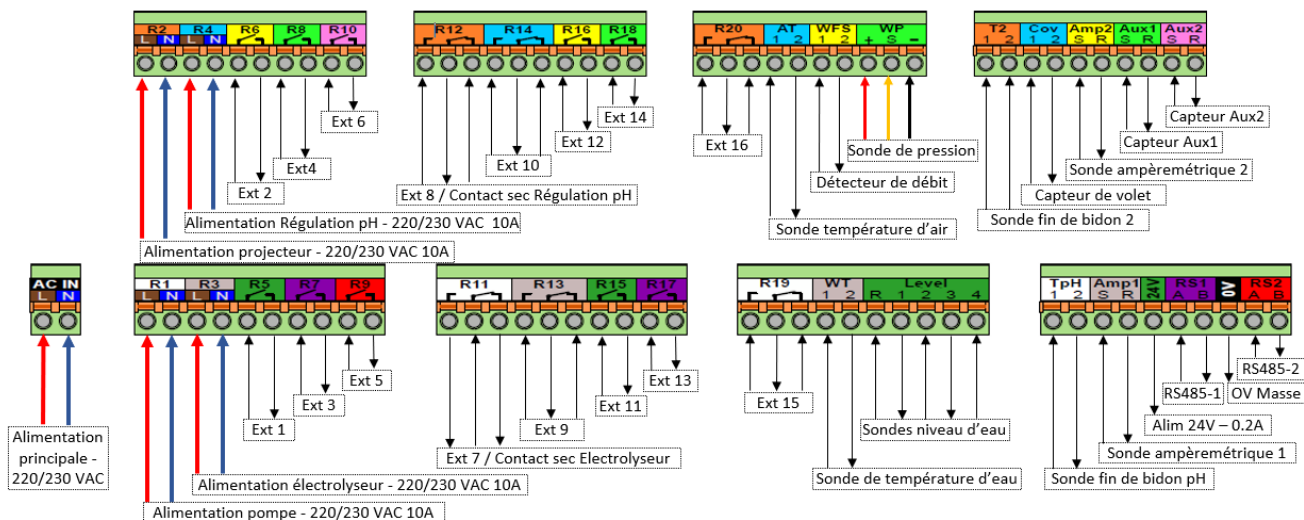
R2 L N R4 L N R6 R8 R10

Ext 6

Ext4

Ext 2

Alimentation Régulation pH - 220/230 VAC 10A

Alimentation projecteur - 220/230 VAC 10A

R12 R14 R16 R18

Ext 14

Ext 12

Ext 10

Ext 8 / Contact sec Régulation pH

R20 AT 1 2 WFS 1 2 WP + S -

Ext 16

Sonde de pression

Détecteur de débit

Sonde température d'air

T2 1 2 Cov 1 2 Amp2 S R Aux1 S R Aux2 S R

Capteur Aux2

Capteur Aux1

Sonde ampèremétrique 2

Capteur de volet

Sonde fin de bidon 2

AC L IN N

Alimentation principale - 220/230 VAC

R1 L N R3 L N R5 R7 R9

Ext 5

Ext 3

Ext 1

Alimentation électrolyseur - 220/230 VAC 10A

Alimentation pompe - 220/230 VAC 10A

R11 R13 R15 R17

Ext 13

Ext 11

Ext 9

Ext 7 / Contact sec Electrolyseur

R19 WT 1 2 Level R 1 2 3 4

Ext 15

Sondes niveau d'eau

Sonde de température d'eau

TpH 1 2 Amp1 S R 24V RS1 A B 0V RS2 A B

RS485-2

RS485-1

OV Masse

Alim 24V – 0.2A

Sonde ampèremétrique 1

Sonde fin de bidon pH